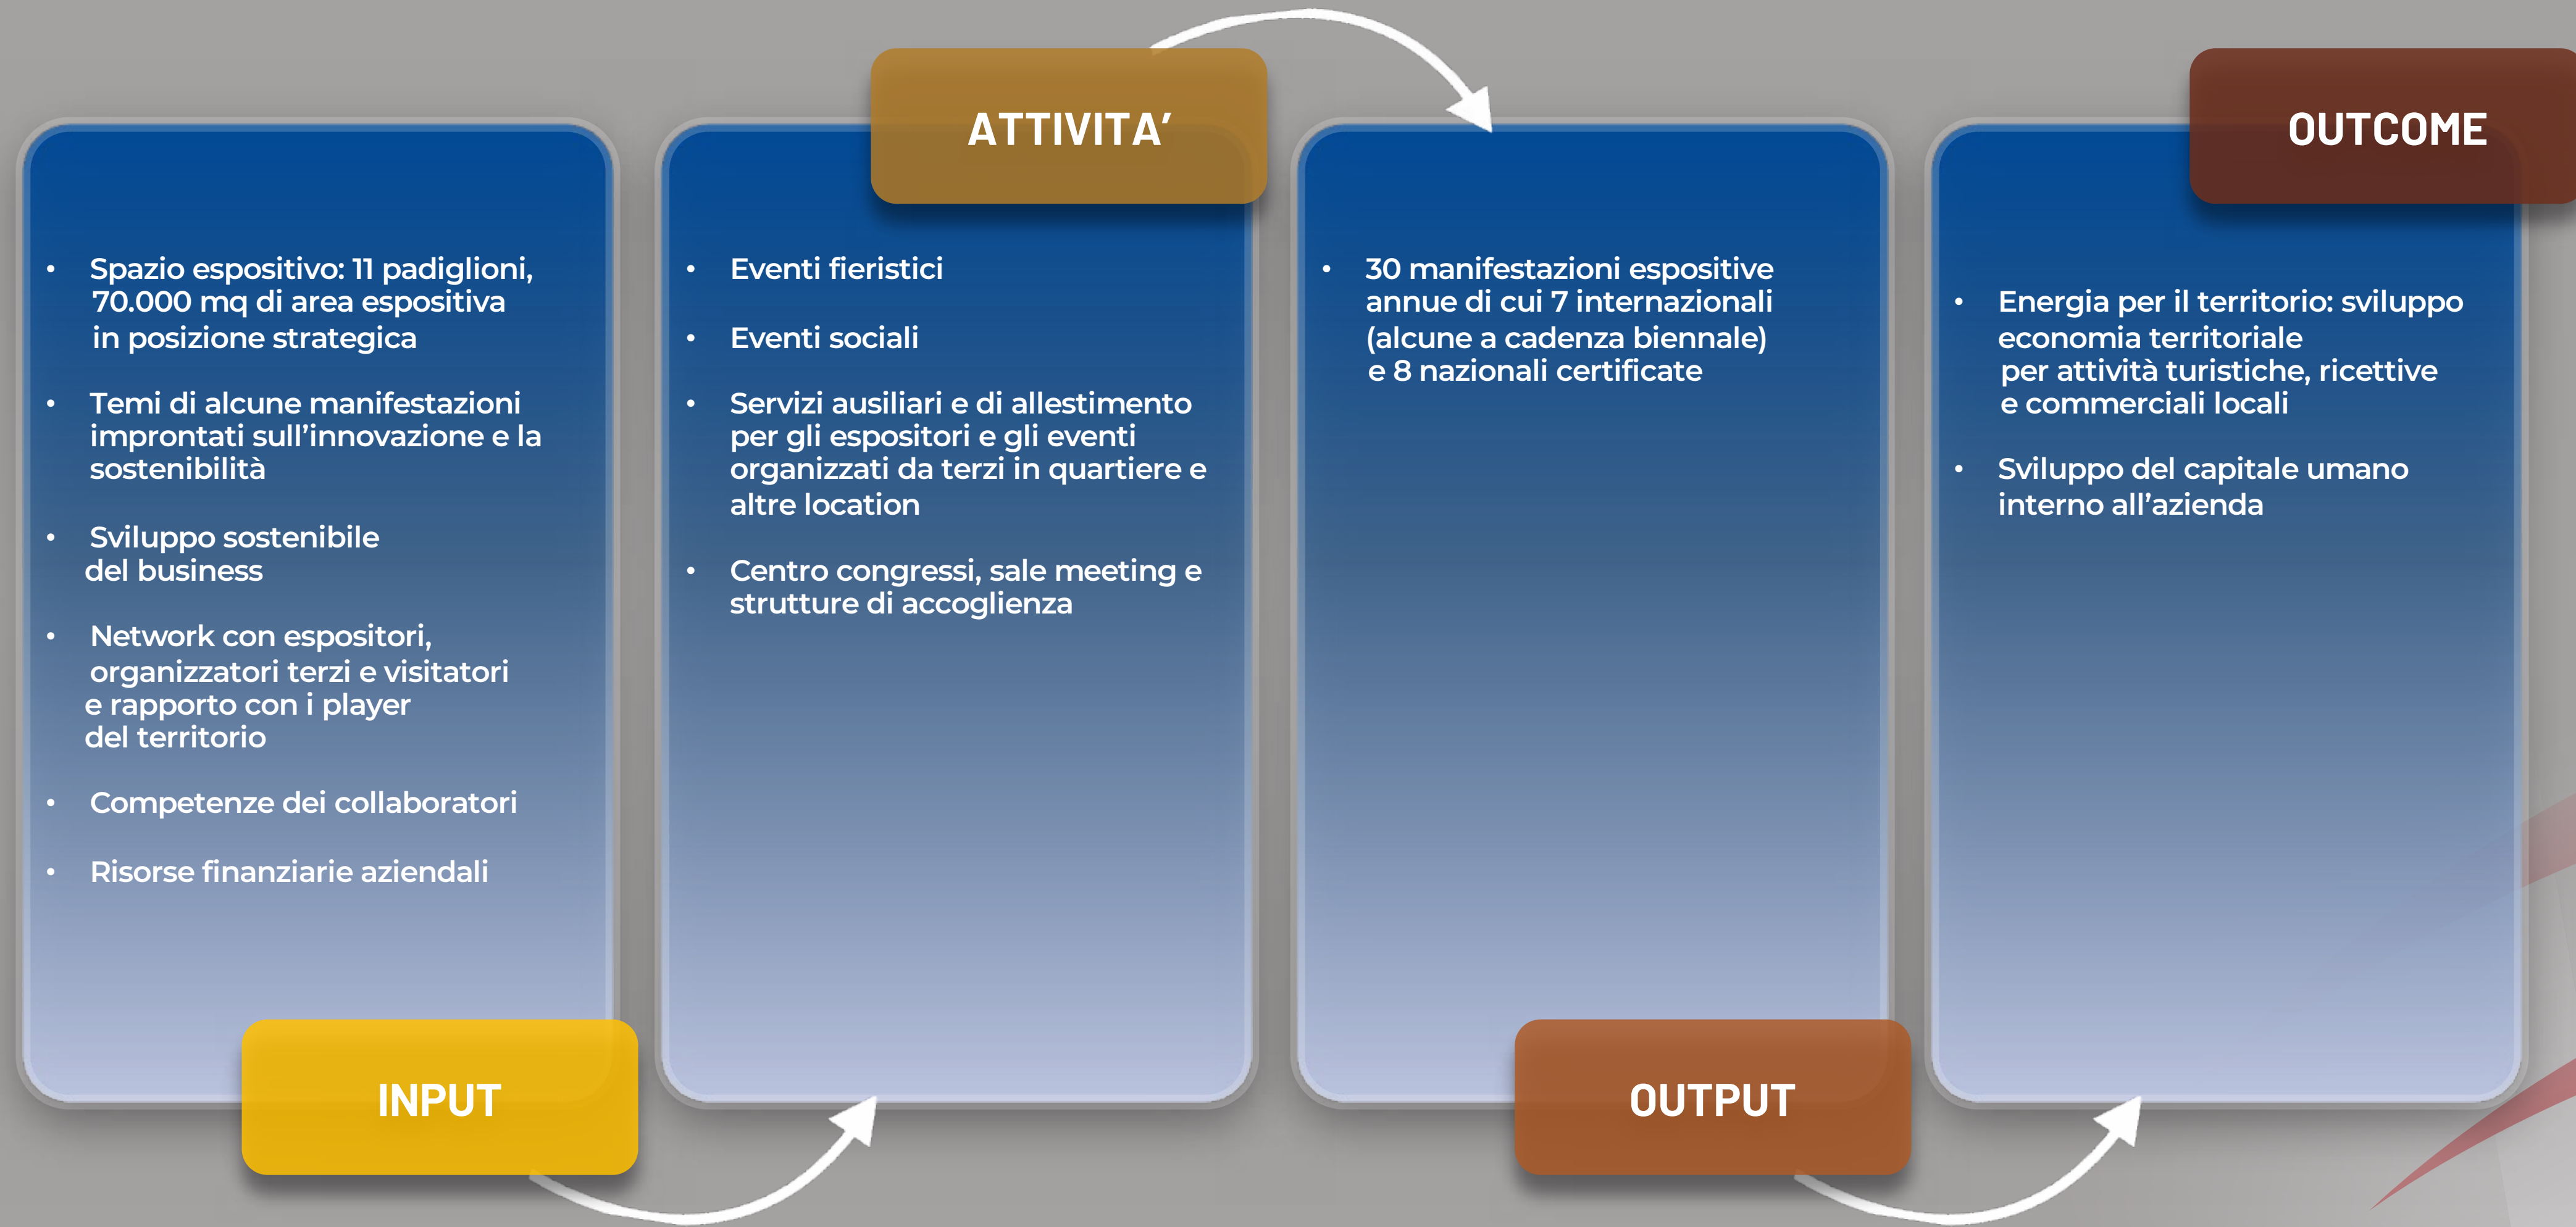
- Spazio espositivo: 11 padiglioni, 70.000 mq di area espositiva in posizione strategica
- Temi di alcune manifestazioni improntati sull’innovazione e la sostenibilità
- Sviluppo sostenibile del business
- Network con espositori, organizzatori terzi e visitatori e rapporto con i player del territorio
- Competenze dei collaboratori
- Risorse finanziarie aziendali

INPUT

ATTIVITA’

- Eventi fieristici
- Eventi sociali
- Servizi ausiliari e di allestimento per gli espositori e gli eventi organizzati da terzi in quartiere e altre location
- Centro congressi, sale meeting e strutture di accoglienza

- 30 manifestazioni espositive annue di cui 7 internazionali (alcune a cadenza biennale) e 8 nazionali certificate

OUTPUT

OUTCOME

- Energia per il territorio: sviluppo economia territoriale per attività turistiche, ricettive e commerciali locali
- Sviluppo del capitale umano interno all’azienda